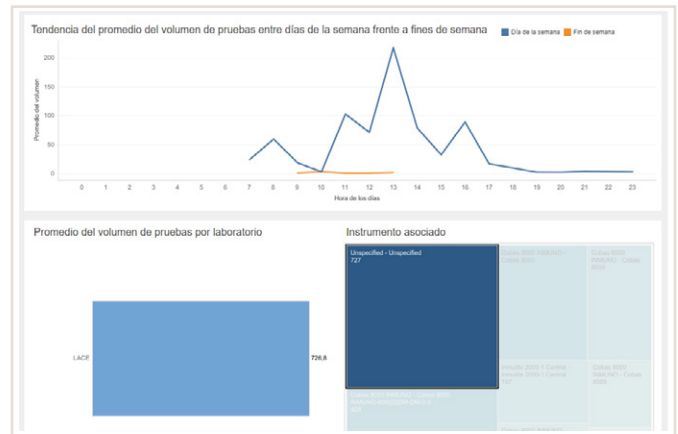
Tendencia del promedio del volumen de pruebas entre días de la semana frente a fines de semana

Día de la semana
Fin de semana

200
150
100
50
0

Promedio del volumen

0 1 2 3 4 5 6 7 8 9 10 11 12 13 14 15 16 17 18 19 20 21 22 23

Hora de los días

Promedio del volumen de pruebas por laboratorio

LACE
726,8

Instrumento asociado

Unspecified - Unspecified
727

Cobas 6000 IMMUNO - Cobas 6000
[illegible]

Cobas 8000 IMMUNO - Cobas 8000

Cobas 6000 IMMUNO - Cobas 6000 IMMUNO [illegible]
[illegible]

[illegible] - Cobas 8000
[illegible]

Cobas 8000 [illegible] - Cobas 8000

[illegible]